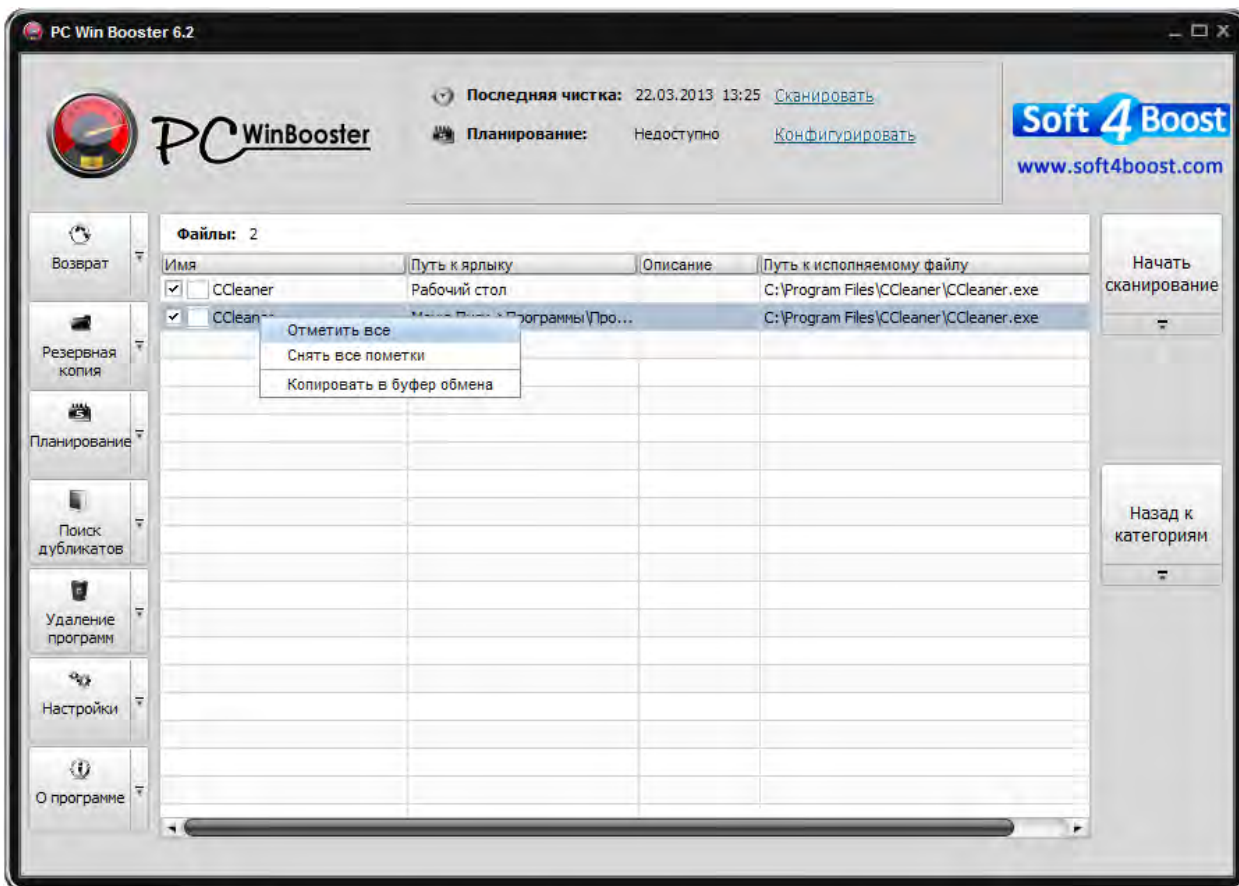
PC Win Booster 6.2

PC WinBooster

Последняя чистка: 22.03.2013 13:25 Сканировать
Планирование: Недоступно Конфигурировать

Soft 4 Boost
www.soft4boost.com

Возврат
Резервная копия
Планирование
Поиск дубликатов
Удаление программ
Настройки
О программе

Файлы: 2

| Имя | Путь к ярлыку | Описание | Путь к исполняемому файлу |
|---|---|---|---|
| CCleaner | Рабочий стол | | C:\Program Files\CCleaner\CCleaner.exe |
| CCleaner | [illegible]\Программы\Про... | | C:\Program Files\CCleaner\CCleaner.exe |

Отметить все
Снять все пометки
Копировать в буфер обмена

Начать сканирование
Назад к категориям